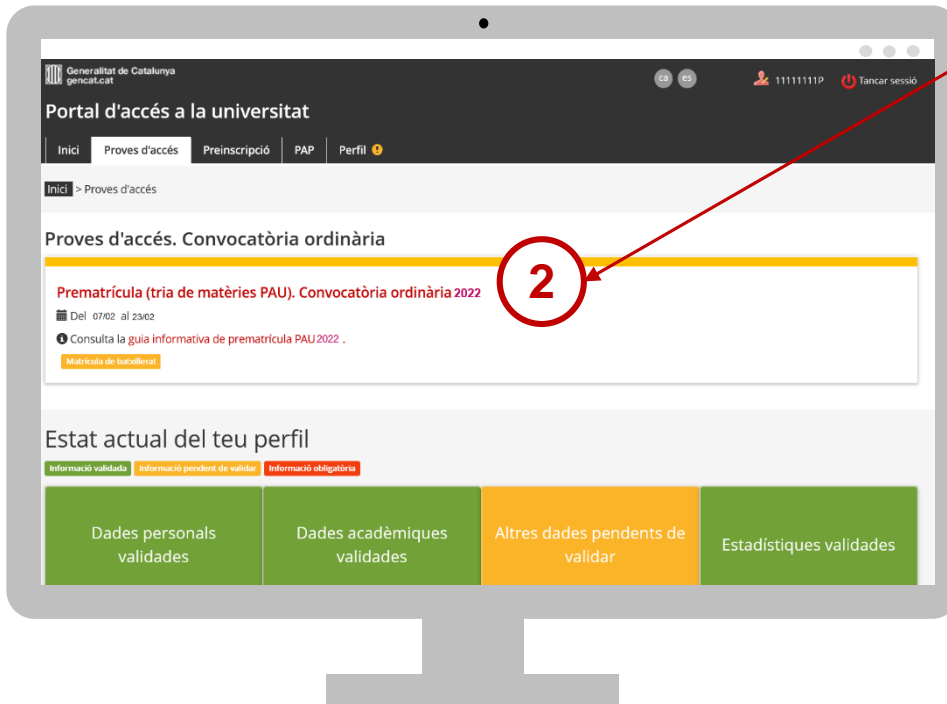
Generalitat de Catalunya
gencat.cat

ca es

11111111P Tancar sessió

Portal d'accés a la universitat

Inici | Proves d'accés | Preinscripció | PAP | Perfil

Inici > Proves d'accés

Proves d'accés. Convocatòria ordinària

2

Prematrícula (tria de matèries PAU). Convocatòria ordinària 2022

Del 07/02 al 23/02

Consulta la guia informativa de prematrícula PAU 2022 .

Matrícula de batxillerat

Estat actual del teu perfil

Informació validada | Informació pendent de validar | Informació obligatòria

| Dades personals validades | Dades acadèmiques validades | Altres dades pendents de validar | Estadístiques validades |
|---|---|---|---|